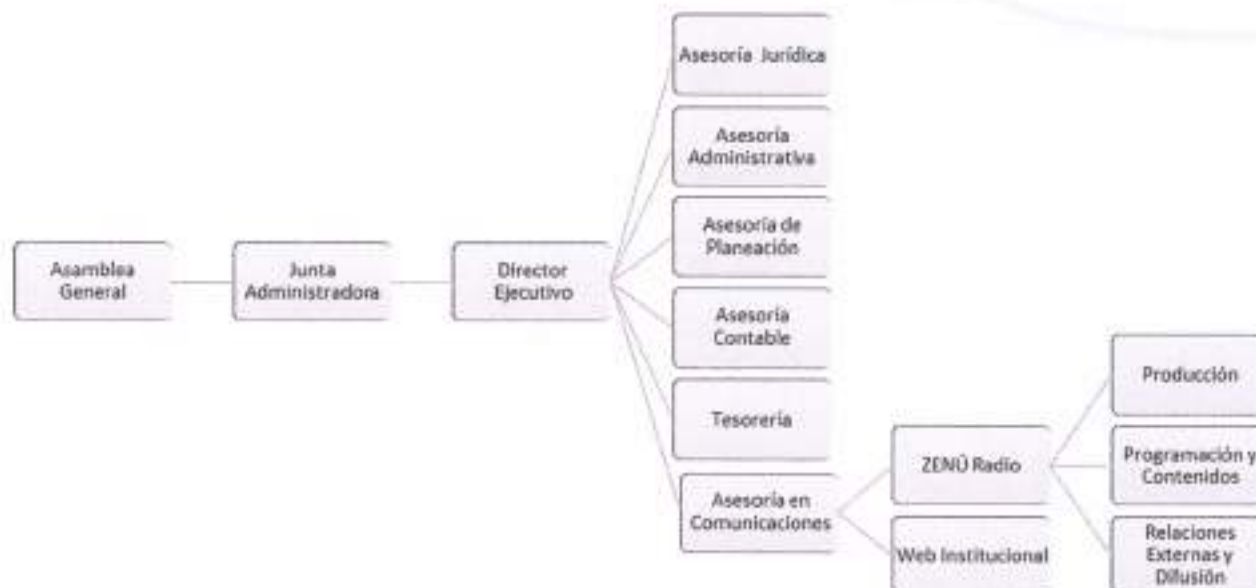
Asamblea General

Junta Administradora

Director Ejecutivo

Asesoría Jurídica

Asesoría Administrativa

Asesoría de Planeación

Asesoría Contable

Tesorería

Asesoría en Comunicaciones

ZENÚ Radio

Web Institucional

Producción

Programación y Contenidos

Relaciones Externas y Difusión